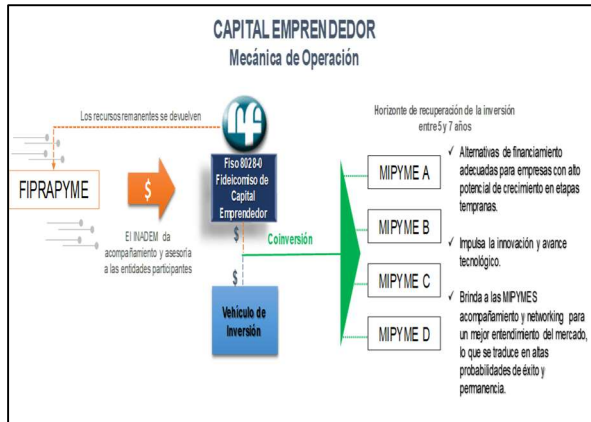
CAPITAL EMPRENDEDOR
Mecánica de Operación

Los recursos remanentes se devuelven

FIPRAPYME

$

El INADEM da acompañamiento y asesoría a las entidades participantes

Fiso 80280 Fideicomiso de Capital Emprendedor

$

$

Coinversión

Vehículo de Inversión

Horizonte de recuperación de la inversión entre 5 y 7 años

MIPYME A

MIPYME B

MIPYME C

MIPYME D

✓ Alternativas de financiamiento adecuadas para empresas con alto potencial de crecimiento en etapas tempranas.

✓ Impulsa la innovación y avance tecnológico.

✓ Brinda a las MIPYMES acompañamiento y networking para un mejor entendimiento del mercado, lo que se traduce en altas probabilidades de éxito y permanencia.